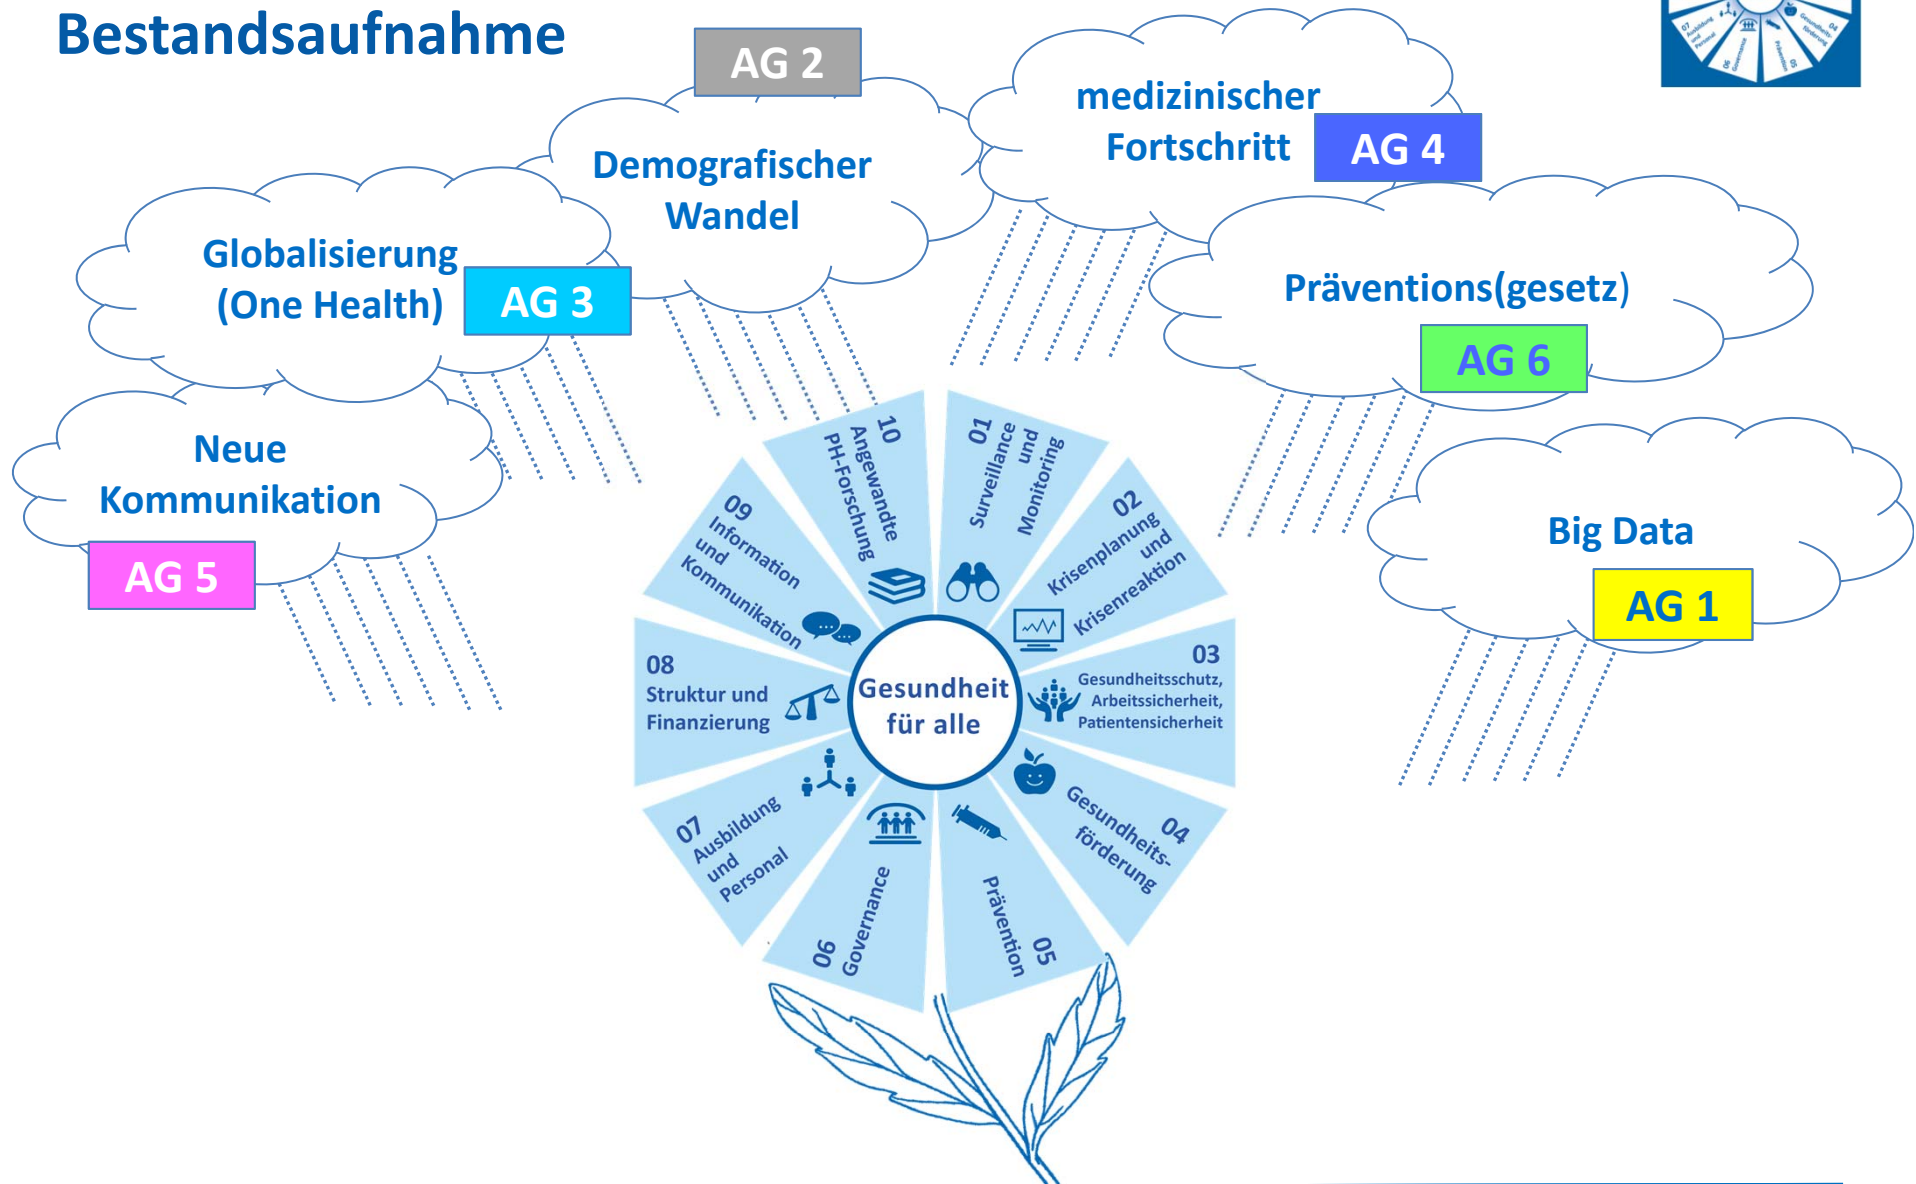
Bestandsaufnahme

AG 2
Demografischer Wandel

medizinischer Fortschritt
AG 4

Globalisierung (One Health)
AG 3

Präventions(gesetz)
AG 6

Neue Kommunikation
AG 5

Big Data
AG 1

Gesundheit für alle

01 Surveillance und Monitoring
02 Krisenplanung und Krisenreaktion
03 Gesundheitsschutz, Arbeitssicherheit, Patientensicherheit
04 Gesundheitsförderung
05 Prävention
06 Governance
07 Ausbildung und Personal
08 Struktur und Finanzierung
09 Information und Kommunikation
10 Angewandte PH-Forschung